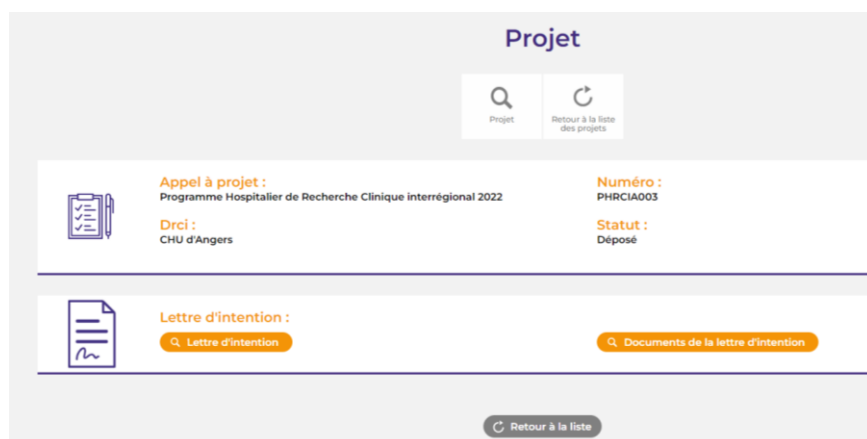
Projet

Projet

Retour à la liste des projets

Appel à projet :
Programme Hospitalier de Recherche Clinique interrégional 2022

Numéro :
PHRCIA003

Drci :
CHU d'Angers

Statut :
Déposé

Lettre d'intention :

Lettre d'intention

Documents de la lettre d'intention

Retour à la liste